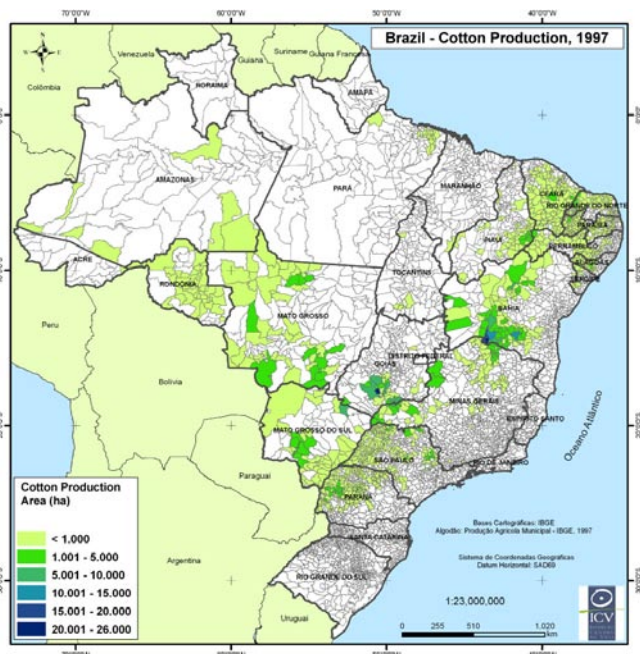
70°0'0"W
60°0'0"W
50°0'0"W
40°0'0"W

Brazil - Cotton Production, 1997

Venezuela
Guiana
Suriname
Guiana Francesa
Colômbia
RORAIMA
AMAPÁ
AMAZONAS
PARÁ
MARANHÃO
CEARÁ
RIO GRANDE DO NORTE
PARAÍBA
PIAUÍ
PERNAMBUCO
ALAGOAS
SERGIPE
ACRE
RONDÔNIA
TOCANTINS
BAHIA
MATO GROSSO
Peru
GOIÁS
DISTRITO FEDERAL
Bolivia
MINAS GERAIS
ESPÍRITO SANTO
Oceano Atlântico
MATO GROSSO DO SUL
SÃO PAULO
RIO DE JANEIRO
Paraguai
PARANÁ
SANTA CATARINA
Argentina
RIO GRANDE DO SUL
Uruguai

Cotton Production Area (ha)
< 1.000
1.001 - 5.000
5.001 - 10.000
10.001 - 15.000
15.001 - 20.000
20.001 - 26.000

Bases Cartográficas: IBGE
Algodão: Produção Agrícola Municipal - IBGE, 1997

Sistema de Coordenadas Geográficas
Datum Horizontal: SAD69

1:23,000,000
0 255 510 1.020 km

ICV